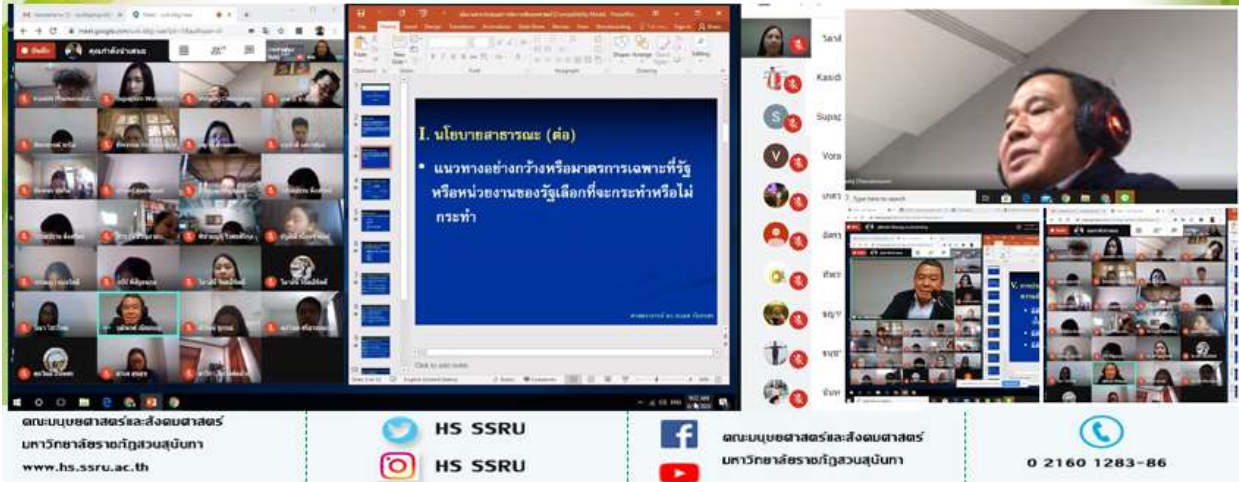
I. นโยบายสาธารณะ (ต่อ)

• แนวทางอย่างกว้างหรือมาตรการเฉพาะที่รัฐหรือหน่วยงานของรัฐเลือกที่จะกระทำหรือไม่กระทำ

Click to add notes

คณะมนุษยศาสตร์และสังคมศาสตร์
มหาวิทยาลัยราชภัฏสวนสุนันทา
www.hs.ssru.ac.th

HS SSRU

HS SSRU

คณะมนุษยศาสตร์และสังคมศาสตร์
มหาวิทยาลัยราชภัฏสวนสุนันทา

0 2160 1283-86